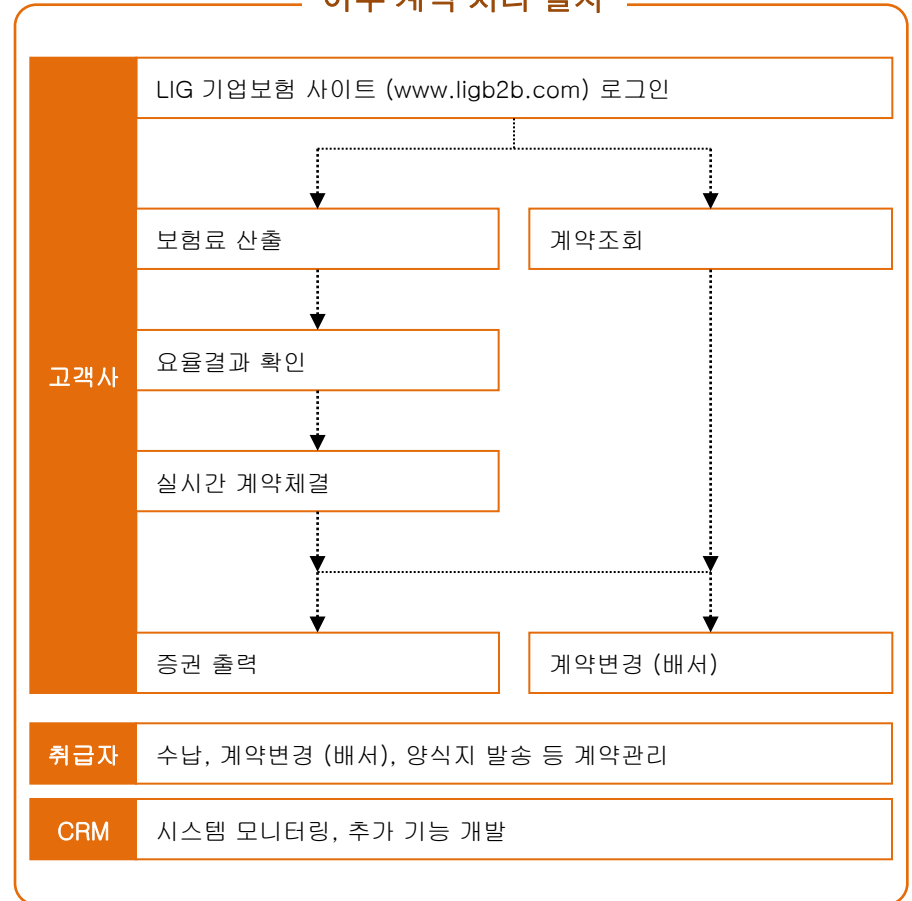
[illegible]

고객사

LIG 기업보험 사이트 (www.ligb2b.com) 로그인

보험료 산출

계약조회

요율결과 확인

실시간 계약체결

증권 출력

계약변경 (배서)

취급자

수납, 계약변경 (배서), 양식지 발송 등 계약관리

CRM

시스템 모니터링, 추가 기능 개발